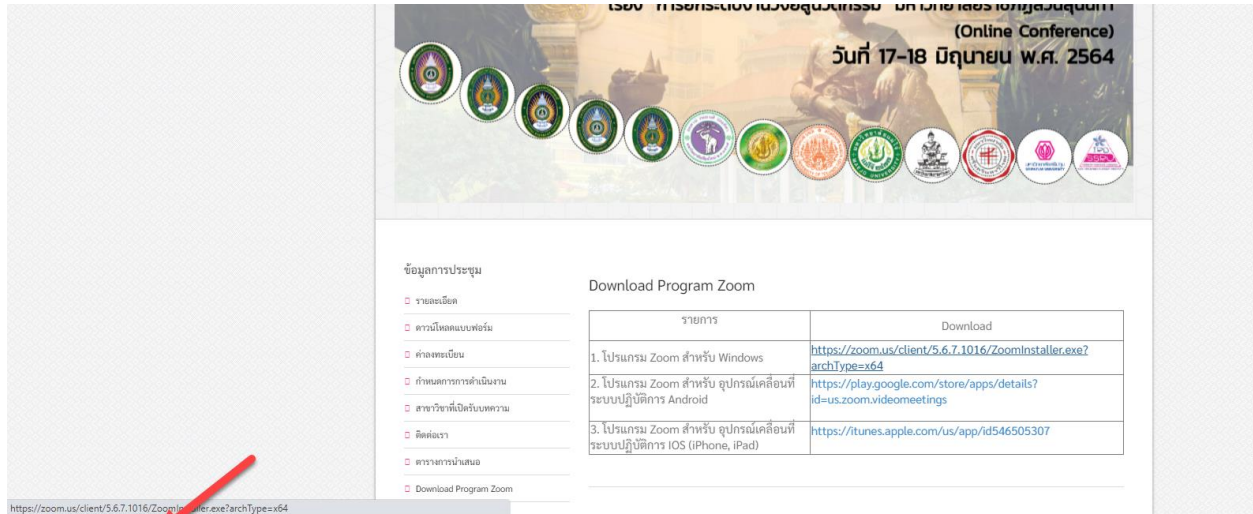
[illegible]
(Online Conference)
วันที่ 17-18 มิถุนายน พ.ศ. 2564

ข้อมูลการประชุม

รายละเอียด

ดาวน์โหลดแบบฟอร์ม

ค่าลงทะเบียน

กำหนดการการดำเนินงาน

สาขาวิชาที่เปิดรับบทความ

ติดต่อเรา

ตารางการนำเสนอ

Download Program Zoom

Download Program Zoom

| รายการ | Download |
|---|---|
| 1. โปรแกรม Zoom สำหรับ Windows | https://zoom.us/client/5.6.7.1016/ZoomInstaller.exe?archType=x64 |
| 2. โปรแกรม Zoom สำหรับ อุปกรณ์เคลื่อนที่ ระบบปฏิบัติการ Android | https://play.google.com/store/apps/details?id=us.zoom.videomeetings |
| 3. โปรแกรม Zoom สำหรับ อุปกรณ์เคลื่อนที่ ระบบปฏิบัติการ IOS (iPhone, iPad) | https://itunes.apple.com/us/app/id546505307 |

https://zoom.us/client/5.6.7.1016/ZoomInstaller.exe?archType=x64